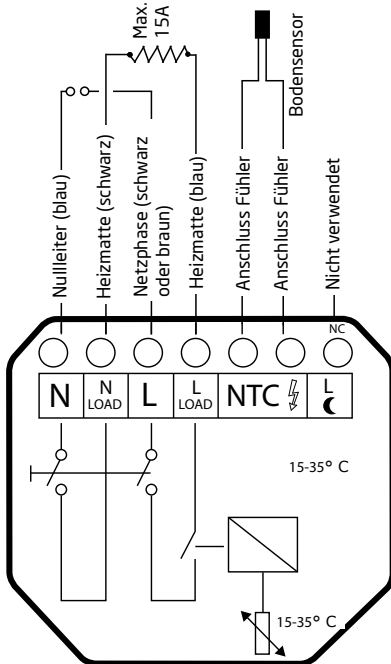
Max. 15A

Bodensensor

Nullleiter (blau)

Heizmatte (schwarz)

Netzphase (schwarz oder braun)

Heizmatte (blau)

Anschluss Fühler

Anschluss Fühler

Nicht verwendet

NC

N

N LOAD

L

L LOAD

NTC

L

15-35° C

15-35° C